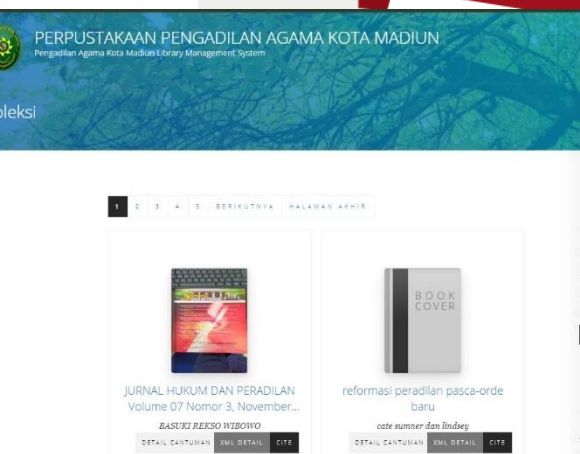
PERPUSTAKAAN PENGADILAN AGAMA KOTA MADIUN
Pengadilan Agama Kota Madiun Library Management System

oleksi

1 2 3 4 5 BERIKUTNYA HALAMAN AKHIR

JURNAL HUKUM DAN PERADILAN Volume 07 Nomor 3, November...
BASUKI REKSO WIBOWO
DETAIL CANTUMAN XML DETAIL CITE

BOOK COVER
reformasi peradilan pasca-orde baru
cate sumner dan lindsey
DETAIL CANTUMAN XML DETAIL CITE